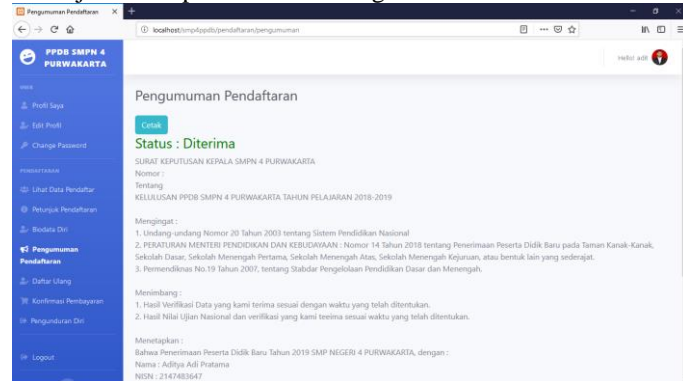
Pengumuman Pendaftaran

localhost/smp4ppdb/pendaftaran/pengumuman

PPDB SMPN 4 PURWAKARTA

Hello! ade

MAIN

Profil Saya

Edit Profil

Change Password

PENDAFTARAN

Lihat Data Pendaftar

Petunjuk Pendaftaran

Biodata Diri

Pengumuman Pendaftaran

Daftar Ulang

Konfirmasi Pembayaran

Pengunduran Diri

Logout

Pengumuman Pendaftaran

Cetak

Status : Diterima

SURAT KEPUTUSAN KEPALA SMPN 4 PURWAKARTA
Nomor :
Tentang
KELULUSAN PPDB SMPN 4 PURWAKARTA TAHUN PELAJARAN 2018-2019

Mengingat :
1. Undang-undang Nomor 20 Tahun 2003 tentang Sistem Pendidikan Nasional
2. PERATURAN MENTERI PENDIDIKAN DAN KEBUDAYAAN : Nomor 14 Tahun 2018 tentang Penerimaan Peserta Didik Baru pada Taman Kanak-Kanak, Sekolah Dasar, Sekolah Menengah Pertama, Sekolah Menengah Atas, Sekolah Menengah Kejuruan, atau bentuk lain yang sederajat.
3. Permendiknas No.19 Tahun 2007, tentang Stabdar Pengelolaan Pendidikan Dasar dan Menengah.

Menimbang :
1. Hasil Verifikasi Data yang kami terima sesuai dengan waktu yang telah ditentukan.
2. Hasil Nilai Ujian Nasional dan verifikasi yang kami teeima sesuai waktu yang telah ditentukan.

Menetapkan :
Bahwa Penerimaan Peserta Didik Baru Tahun 2019 SMP NEGERI 4 PURWAKARTA, dengan :
Nama : Aditya Adi Pratama
NISN : 2147483647